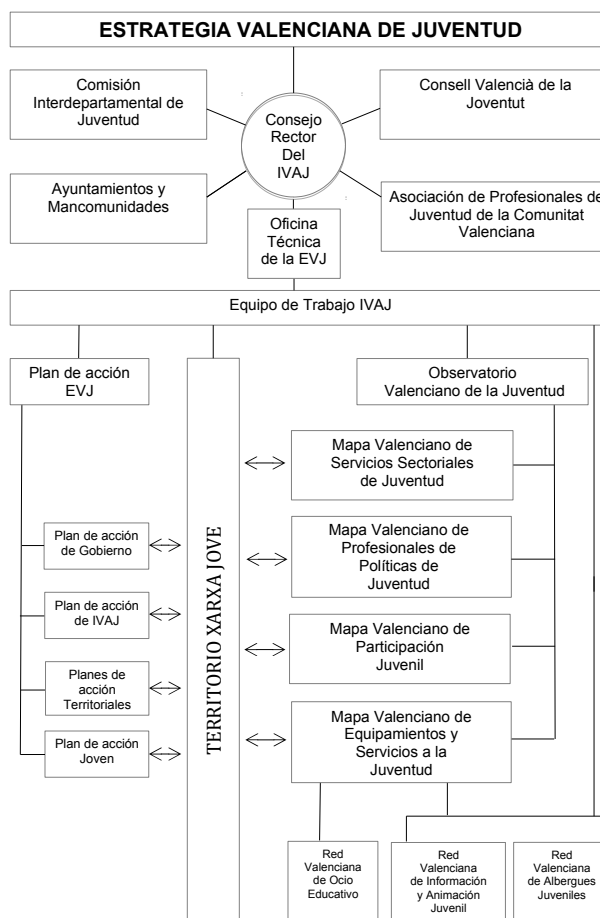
ESTRATEGIA VALENCIANA DE JUVENTUD

Comisión Interdepartamental de Juventud

Consejo Rector Del IVAJ

Consell València de la Joventut

Ayuntamientos y Mancomunidades

Asociación de Profesionales de Juventud de la Comunitat Valenciana

Oficina Técnica de la EVJ

Equipo de Trabajo IVAJ

Plan de acción EVJ

TERRITORIO XARXA JOVE

Observatorio Valenciano de la Juventud

Mapa Valenciano de Servicios Sectoriales de Juventud

Plan de acción de Gobierno

Mapa Valenciano de Profesionales de Políticas de Juventud

Plan de acción de IVAJ

Mapa Valenciano de Participación Juvenil

Planes de acción Territoriales

Plan de acción Joven

Mapa Valenciano de Equipamientos y Servicios a la Juventud

Red Valenciana de Ocio Educativo

Red Valenciana de Información y Animación Juvenil

Red Valenciana de Albergues Juveniles